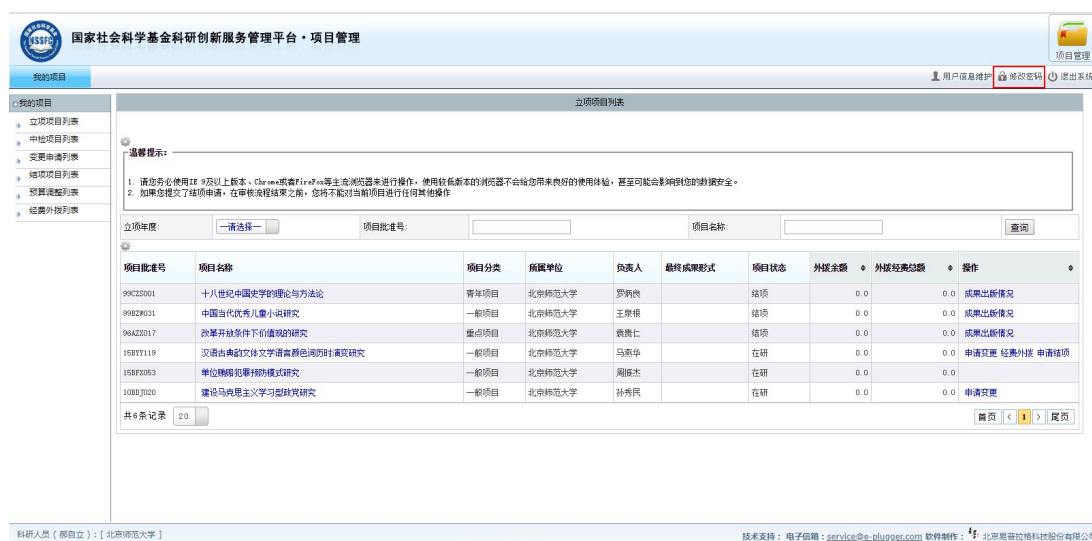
NSSFC

国家社会科学基金科研创新服务管理平台 · 项目管理

项目管理

我的项目

用户信息维护 修改密码 退出系统

我的项目
立项项目列表
中检项目列表
变更申请列表
结项项目列表
预算调整列表
经费外拨列表

立项项目列表

温馨提示：

1. 请您务必使用IE 9及以上版本、Chrome或者FireFox等主流浏览器来进行操作，使用较低版本的浏览器不会给您带来良好的使用体验，甚至可能会影响到您的数据安全。
2. 如果您提交了结项申请，在审核流程结束之前，您将不能对当前项目进行任何其他操作

立项年度: 一请选择一 项目批准号: 项目名称: 查询

| 项目批准号 | 项目名称 | 项目分类 | 所属单位 | 负责人 | 最终成果形式 | 项目状态 | 外拨金额 | 外拨经费总额 | 操作 |
|---|---|---|---|---|---|---|---|---|---|
| 99CZS001 | 十八世纪中国史学的理论与方法论 | 青年项目 | 北京师范大学 | 罗炳良 | | 结项 | 0.0 | 0.0 | 成果出版情况 |
| 99BZW031 | 中国当代优秀儿童小说研究 | 一般项目 | 北京师范大学 | 王泉根 | | 结项 | 0.0 | 0.0 | 成果出版情况 |
| 96AZX017 | 改革开放条件下价值观的研究 | 重点项目 | 北京师范大学 | 袁贵仁 | | 结项 | 0.0 | 0.0 | 成果出版情况 |
| 15BYY119 | 汉语古典韵文体文学语言颜色词历时演变研究 | 一般项目 | 北京师范大学 | 马燕华 | | 在研 | 0.0 | 0.0 | 申请变更 经费外拨 申请结项 |
| 15BFX053 | 单位贿赂犯罪预防模式研究 | 一般项目 | 北京师范大学 | 周振杰 | | 在研 | 0.0 | 0.0 | |
| 10BDJ020 | 建设马克思主义学习型政党研究 | 一般项目 | 北京师范大学 | 孙秀民 | | 在研 | 0.0 | 0.0 | 申请变更 |

共6条记录 20

首页 < 1 > 尾页

科研人员（郝自立）：[ 北京师范大学 ]

技术支持：电子信箱：service@e-plugger.com 软件制作： 北京易普拉格科技股份有限公司